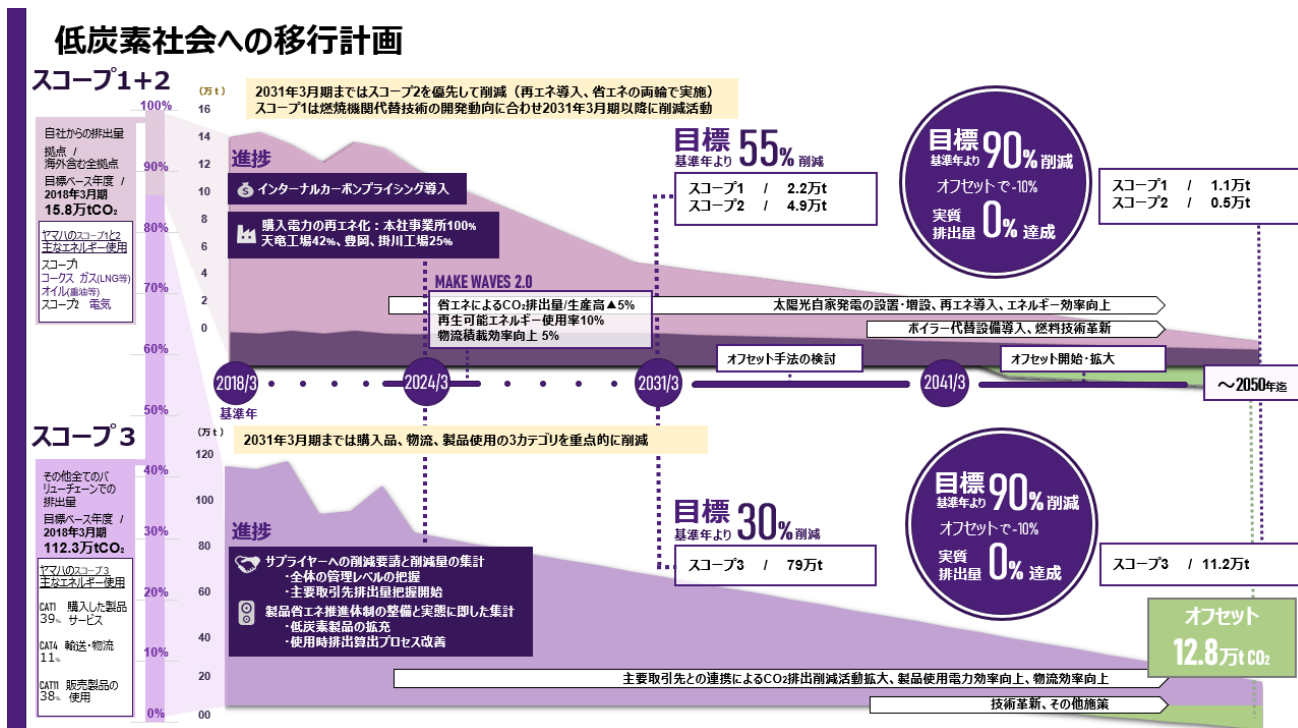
低炭素社会への移行計画

スコープ1+2

自社からの排出量
拠点 / 海外含む全拠点
目標ベース年度 / 2018年3月期
15.8万tCO₂

ヤマハのスコープ1、2 主なエネルギー使用
スコープ1 コークス ガス(LNG等) オイル(重油等)
スコープ2 電気

100% 90% 80% 70% 60% 50% 40% 30% 20% 10% 0%

(万t)
16 14 12 10 8 6 4 2 0

2031年3月期まではスコープ2を優先して削減（再エネ導入、省エネの両輪で実施）
スコープ1は燃焼機関代替技術の開発動向に合わせ2031年3月期以降に削減活動

進捗
インターナルカーボンプライシング導入
購入電力の再エネ化：本社事業所100% 天竜工場42%、豊岡、掛川工場25%

MAKE WAVES 2.0
省エネによるCO₂排出量/生産高▲5%
再生可能エネルギー使用率10%
物流積載効率向上 5%

目標 基準年より 55% 削減
スコープ1 / 2.2万t
スコープ2 / 4.9万t

目標 基準年より 90% 削減
オフセットで-10%
実質 排出量 0% 達成

スコープ1 / 1.1万t
スコープ2 / 0.5万t

太陽光自家発電の設置・増設、再エネ導入、エネルギー効率向上
ボイラー代替設備導入、燃料技術革新
オフセット手法の検討
オフセット開始・拡大

2018/3 基準年
2024/3
2031/3
2041/3
～2050年迄

スコープ3

その他全てのバリューチェーンでの排出量
目標ベース年度 / 2018年3月期
112.3万tCO₂

ヤマハのスコープ3 主なエネルギー使用
CAT1 購入した製品 サービス 39%
CAT4 輸送・物流 11%
CAT11 販売製品の使用 38%

(万t)
120 100 80 60 40 20 00

2031年3月期までは購入品、物流、製品使用の3カテゴリを重点的に削減

進捗
サプライヤーへの削減要請と削減量の集計
・全体の管理レベルの把握
・主要取引先排出量把握開始
製品省エネ推進体制の整備と実態に即した集計
・低炭素製品の拡充
・使用時排出算出プロセス改善

目標 基準年より 30% 削減
スコープ3 / 79万t

目標 基準年より 90% 削減
オフセットで-10%
実質 排出量 0% 達成

スコープ3 / 11.2万t

オフセット
12.8万t CO₂

主要取引先との連携によるCO₂排出削減活動拡大、製品使用電力効率向上、物流効率向上
技術革新、その他施策